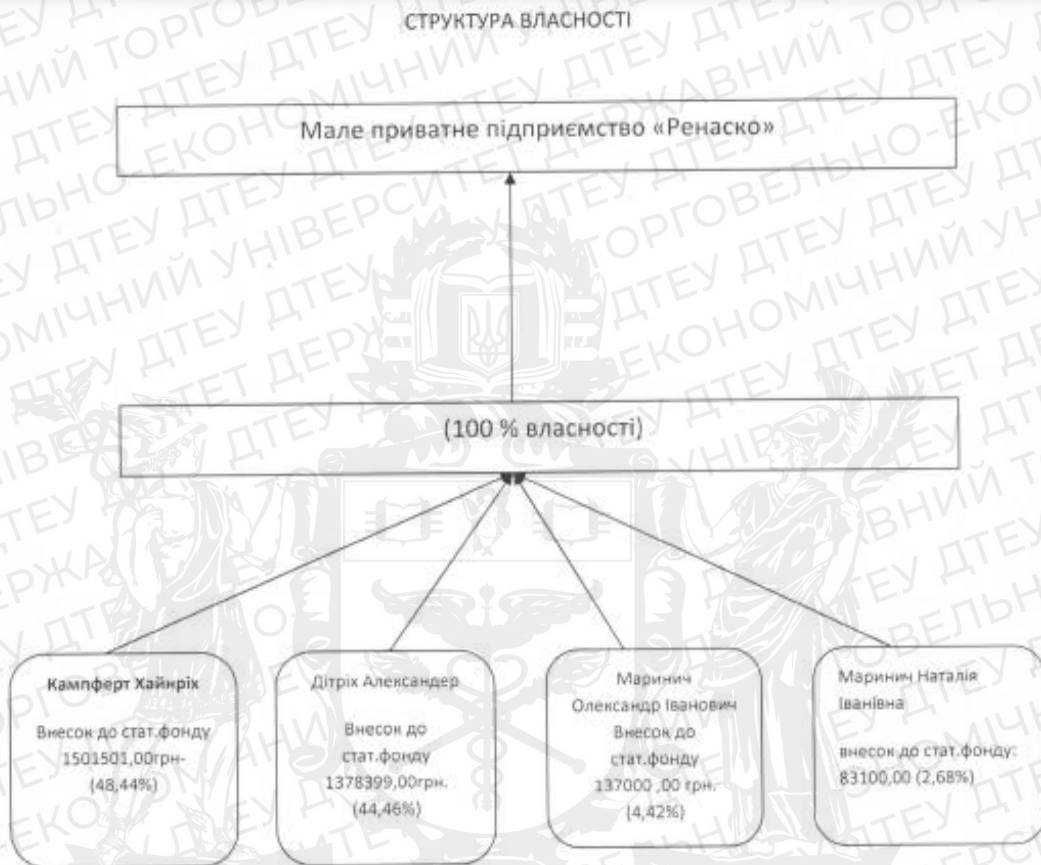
СТРУКТУРА ВЛАСНОСТІ

Мале приватне підприємство «Ренаско»

(100 % власності)

Кампферт Хайнріх

Внесок до стат.фонду 1501501,00грн- (48,44%)

Дітріх Александер

Внесок до стат.фонду 1378399,00грн. (44,46%)

Маринич Олександр Іванович

Внесок до стат.фонду 137000 ,00 грн. (4,42%)

Маринич Наталія Іванівна

внесок до стат.фонду: 83100,00 (2,68%)